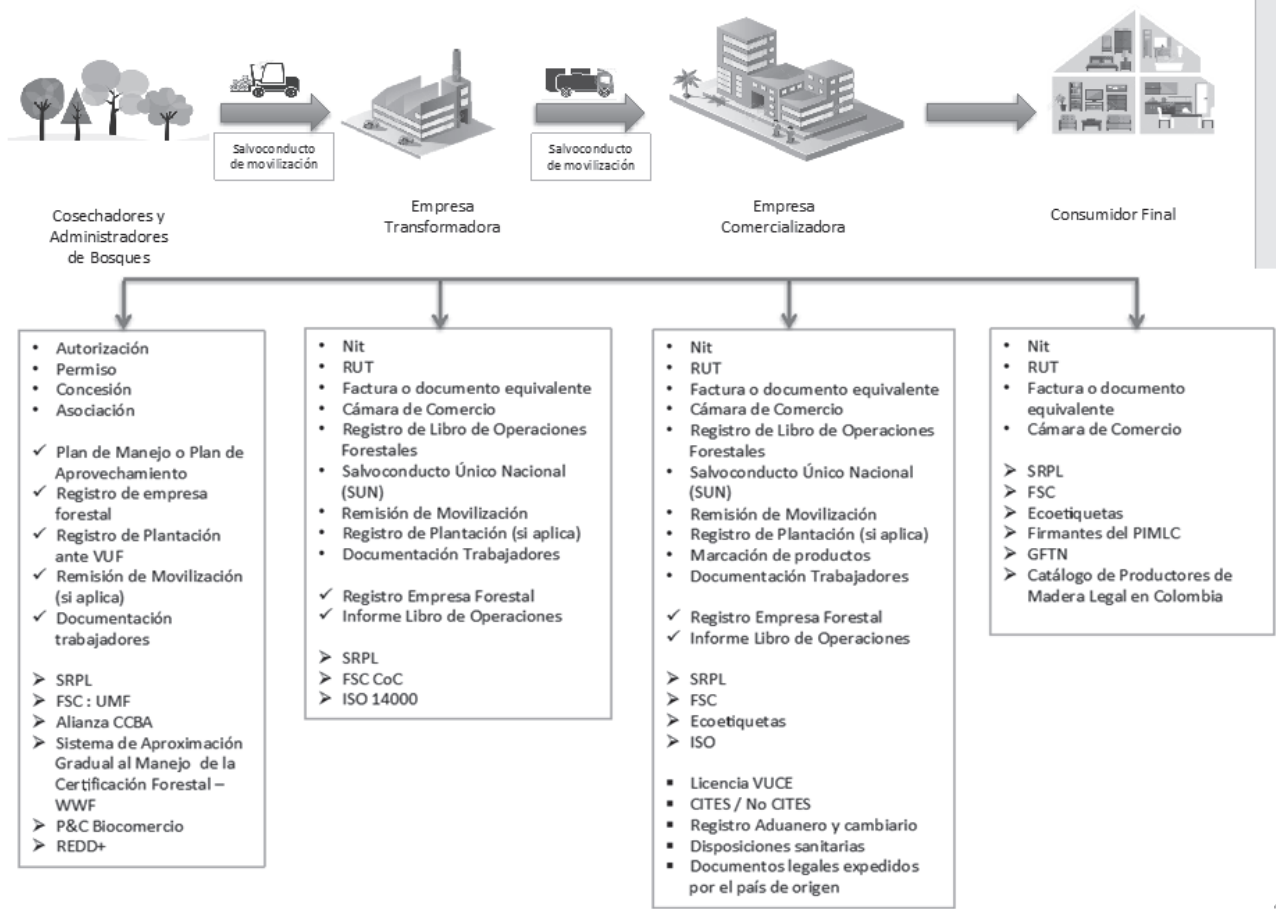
Salvoconducto de movilización

Salvoconducto de movilización

Cosechadores y Administradores de Bosques

Empresa Transformadora

Empresa Comercializadora

Consumidor Final

• Autorización
• Permiso
• Concesión
• Asociación

✓ Plan de Manejo o Plan de Aprovechamiento
✓ Registro de empresa forestal
✓ Registro de Plantación ante VUF
✓ Remisión de Movilización (si aplica)
✓ Documentación trabajadores

➢ SRPL
➢ FSC : UMF
➢ Alianza CCBA
➢ Sistema de Aproximación Gradual al Manejo de la Certificación Forestal – WWF
➢ P&C Biocomercio
➢ REDD+

• Nit
• RUT
• Factura o documento equivalente
• Cámara de Comercio
• Registro de Libro de Operaciones Forestales
• Salvoconducto Único Nacional (SUN)
• Remisión de Movilización
• Registro de Plantación (si aplica)
• Documentación Trabajadores

✓ Registro Empresa Forestal
✓ Informe Libro de Operaciones

➢ SRPL
➢ FSC CoC
➢ ISO 14000

• Nit
• RUT
• Factura o documento equivalente
• Cámara de Comercio
• Registro de Libro de Operaciones Forestales
• Salvoconducto Único Nacional (SUN)
• Remisión de Movilización
• Registro de Plantación (si aplica)
• Marcación de productos
• Documentación Trabajadores

✓ Registro Empresa Forestal
✓ Informe Libro de Operaciones

➢ SRPL
➢ FSC
➢ Ecoetiquetas
➢ ISO

▪ Licencia VUCE
▪ CITES / No CITES
▪ Registro Aduanero y cambiario
▪ Disposiciones sanitarias
▪ Documentos legales expedidos por el país de origen

• Nit
• RUT
• Factura o documento equivalente
• Cámara de Comercio

➢ SRPL
➢ FSC
➢ Ecoetiquetas
➢ Firmantes del PIMLC
➢ GFTN
➢ Catálogo de Productores de Madera Legal en Colombia